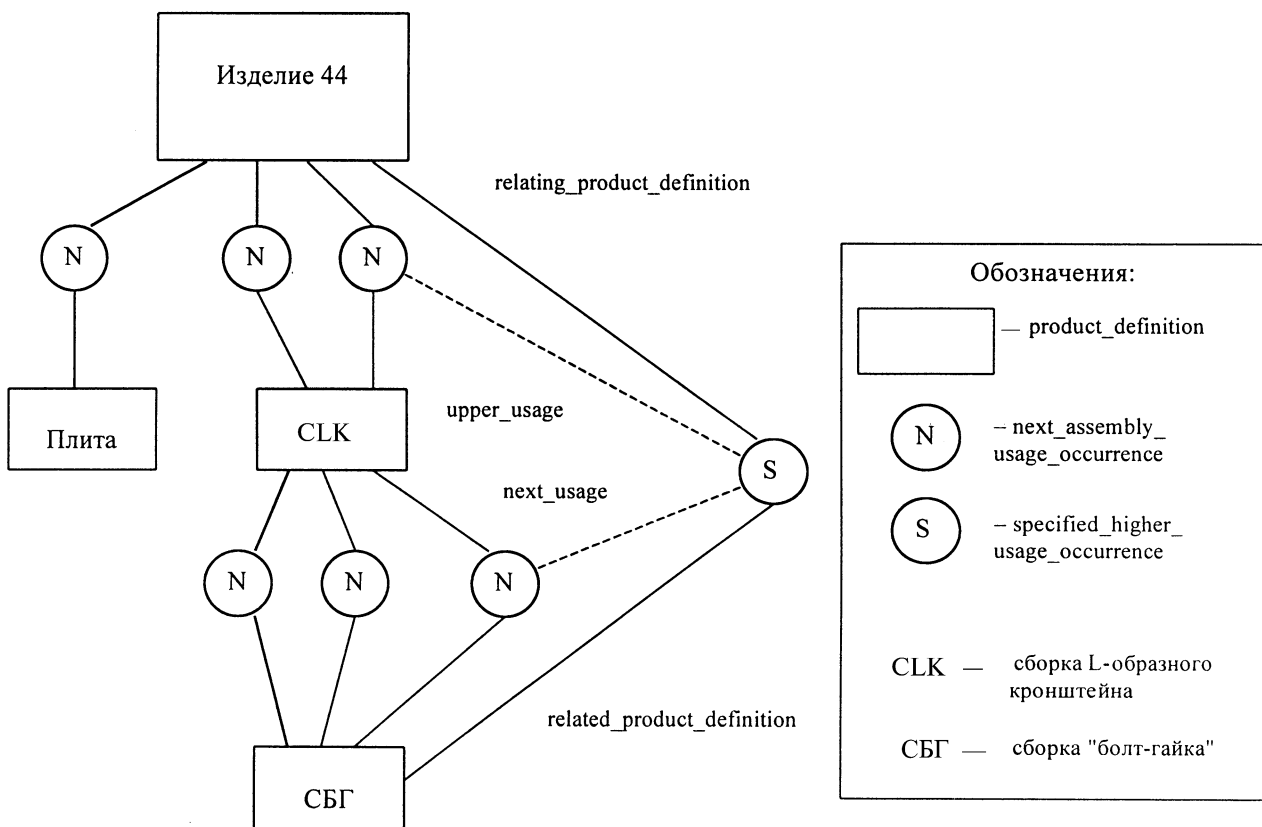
Изделие 44

relating_product_definition

N N N

Плита

CLK

upper_usage

next_usage

S

N N N

related_product_definition

СБГ

Обозначения:

— product_definition

N – next_assembly_usage_occurrence

S – specified_higher_usage_occurrence

CLK — сборка L-образного кронштейна

СБГ — сборка "болт-гайка"